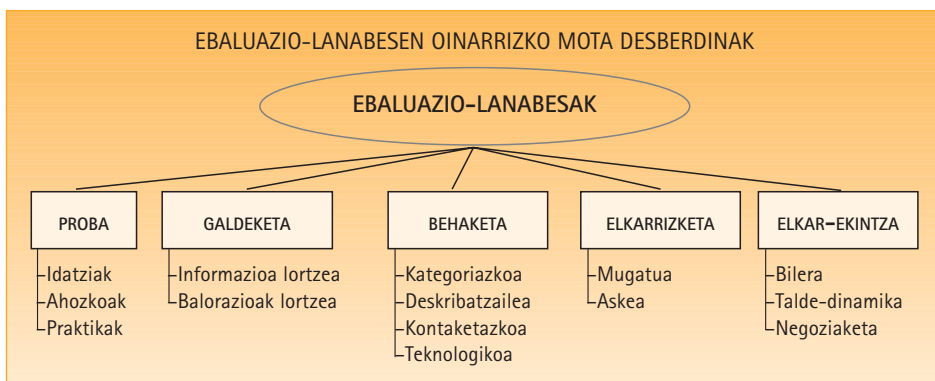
EBALUAZIO-LANABESEN OINARRIZKO MOTA DESBERDINAK

EBALUAZIO-LANABESAK

PROBA
Idatziak
Ahozkoak
Praktikak

GALDEKETA
Informazioa lortzea
Balorazioak lortzea

BEHAKETA
Kategoriazkoa
Deskribatzailea
Kontaketazkoa
Teknologikoa

ELKARRIZKETA
Mugatua
Askea

ELKAR-EKINTZA
Bilera
Talde-dinamika
Negoziaketa